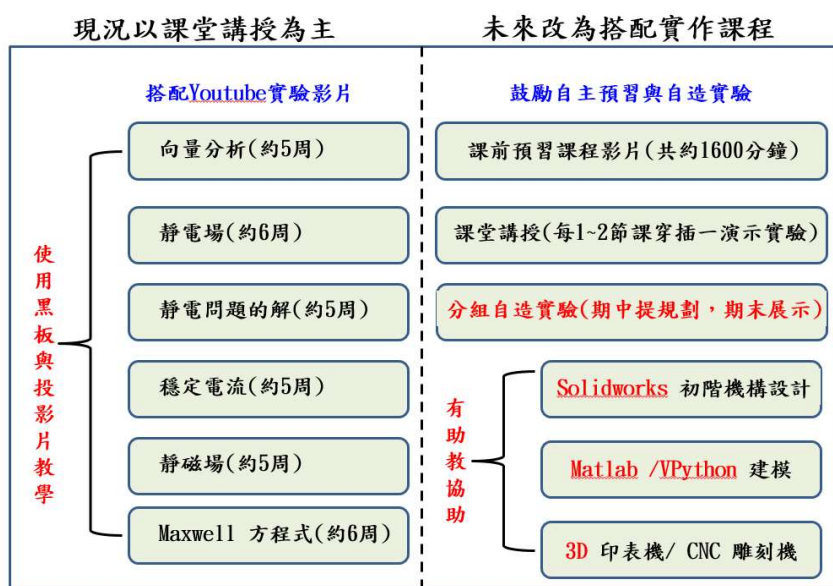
現況以課堂講授為主

搭配Youtube實驗影片

使用黑板與投影片教學

向量分析(約5周)

靜電場(約6周)

靜電問題的解(約5周)

穩定電流(約5周)

靜磁場(約5周)

Maxwell 方程式(約6周)

未來改為搭配實作課程

鼓勵自主預習與自造實驗

課前預習課程影片(共約1600分鐘)

課堂講授(每1~2節課穿插一演示實驗)

分組自造實驗(期中提規劃，期末展示)

有助教協助

Solidworks 初階機構設計

Matlab /VPython 建模

3D 印表機/ CNC 雕刻機